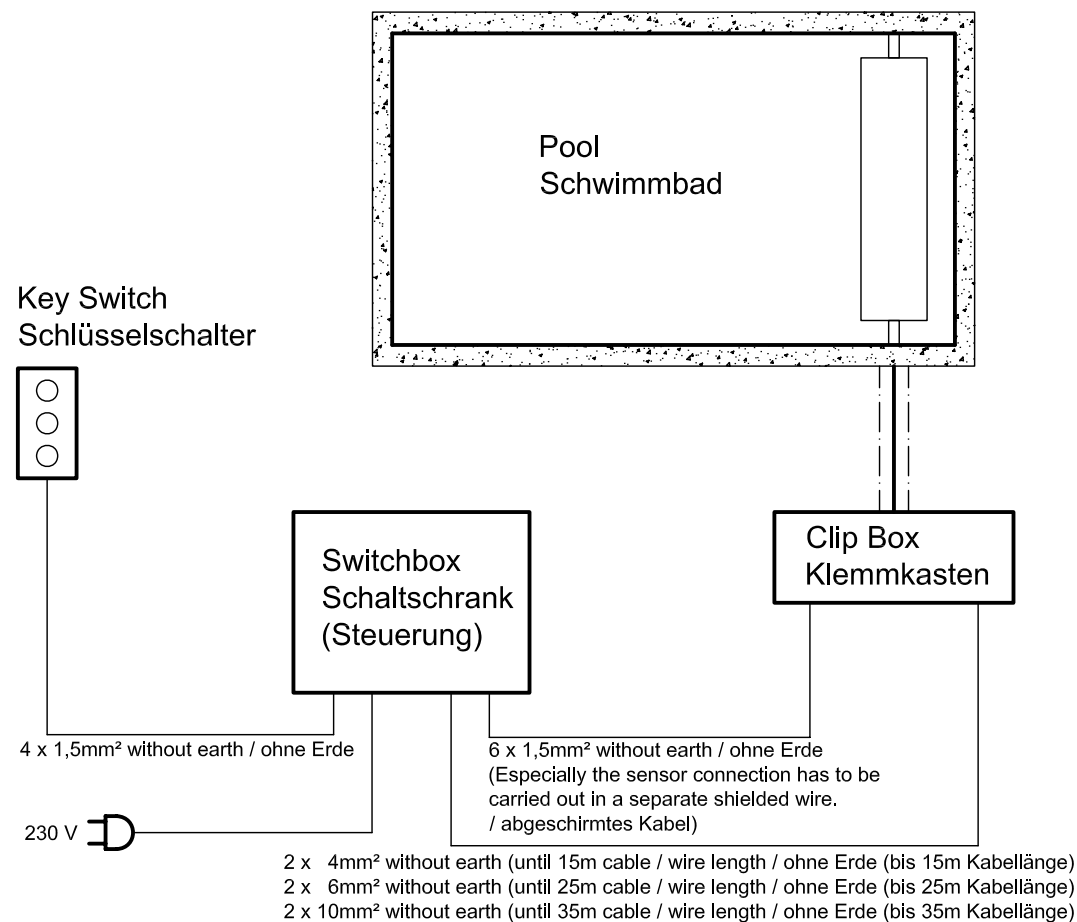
Pool
Schwimmbad

Key Switch
Schlüsselschalter

Switchbox
Schaltschrank
(Steuerung)

Clip Box
Klemmkasten

4 x 1,5mm² without earth / ohne Erde

6 x 1,5mm² without earth / ohne Erde
(Especially the sensor connection has to be carried out in a separate shielded wire.
/ abgeschirmtes Kabel)

230 V

2 x 4mm² without earth (until 15m cable / wire length / ohne Erde (bis 15m Kabellänge)
2 x 6mm² without earth (until 25m cable / wire length / ohne Erde (bis 25m Kabellänge)
2 x 10mm² without earth (until 35m cable / wire length / ohne Erde (bis 35m Kabellänge)